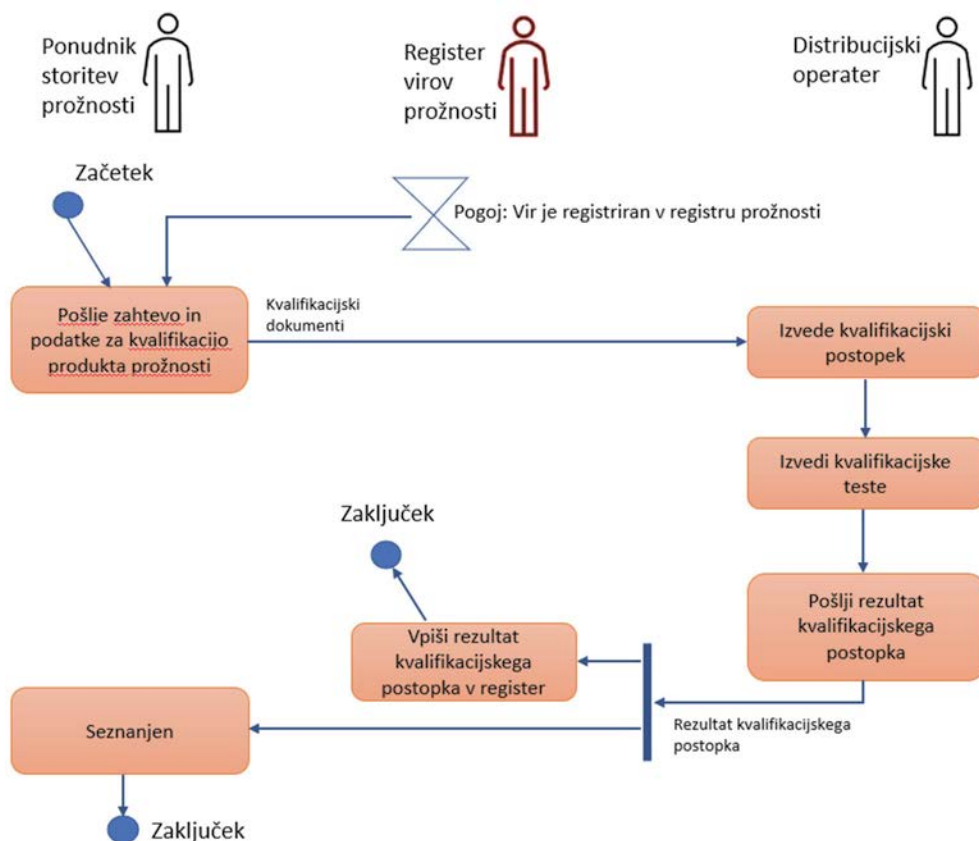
Ponudnik storitev prožnosti

Register virov prožnosti

Distribucijski operater

Začetek

Pogoj: Vir je registriran v registru prožnosti

Pošlie zahtevo in podatke za kvalifikacijo produkta prožnosti

Kvalifikacijski dokumenti

Izvede kvalifikacijski postopek

Izvedi kvalifikacijske teste

Zaključek

Pošlji rezultat kvalifikacijskega postopka

Vpiši rezultat kvalifikacijskega postopka v register

Seznanjen

Rezultat kvalifikacijskega postopka

Zaključek